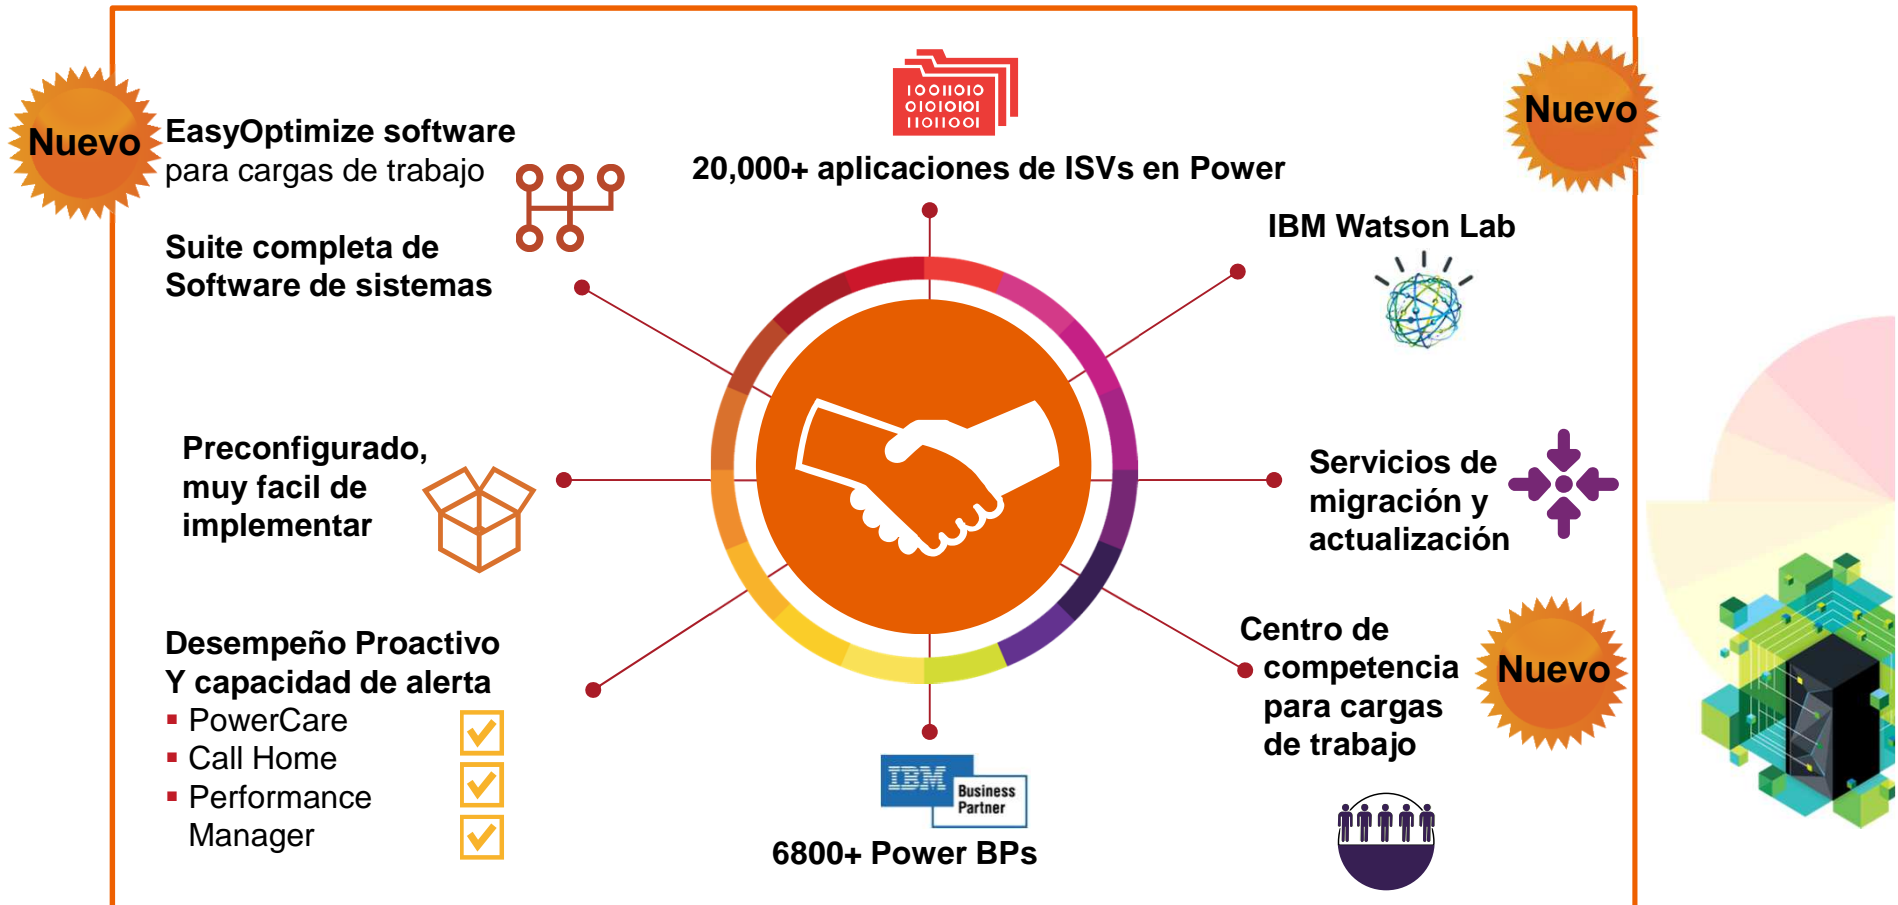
Nuevo

EasyOptimize software
para cargas de trabajo

Suite completa de
Software de sistemas

Preconfigurado,
muy facil de
implementar

Desempeño Proactivo
Y capacidad de alerta
▪ PowerCare
▪ Call Home
▪ Performance
Manager

10011010
0101010I
1101100I

20,000+ aplicaciones de ISVs en Power

IBM Business Partner

6800+ Power BPs

Nuevo

IBM Watson Lab

Servicios de
migración y
actualización

Centro de
competencia
para cargas
de trabajo

Nuevo